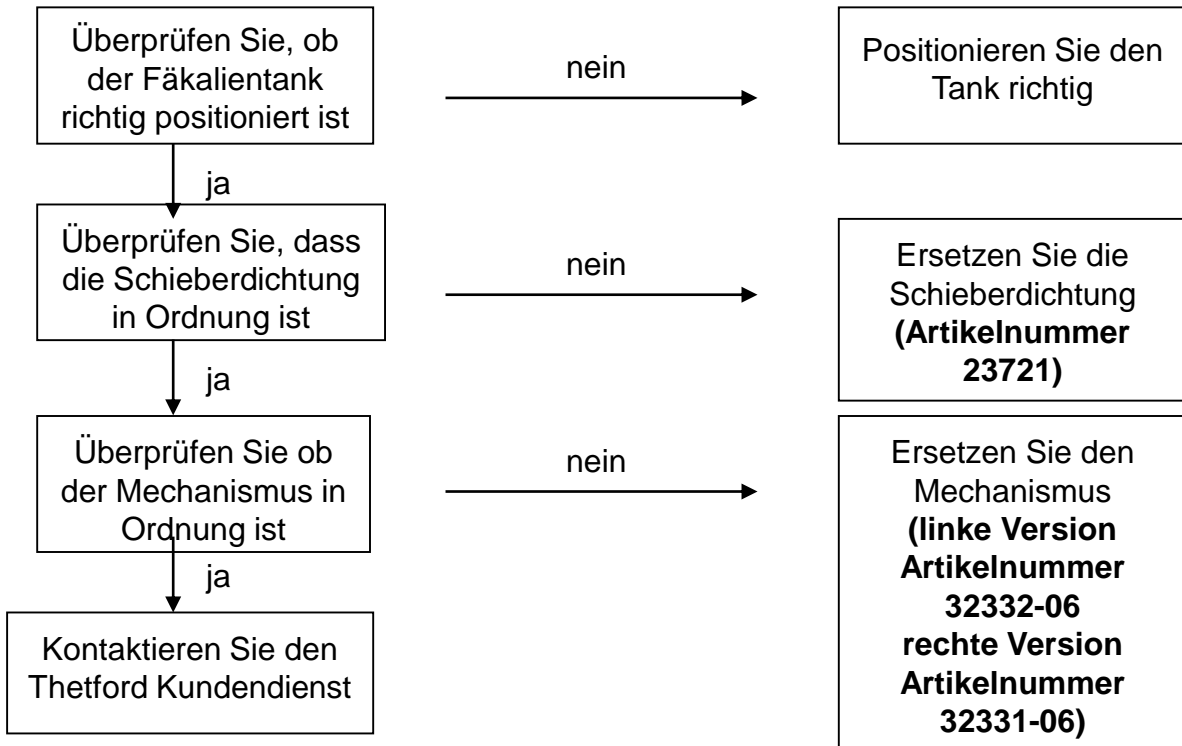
Überprüfen Sie, ob der Fäkalientank richtig positioniert ist

nein

Positionieren Sie den Tank richtig

ja

Überprüfen Sie, dass die Schieberdichtung in Ordnung ist

nein

Ersetzen Sie die Schieberdichtung **(Artikelnummer 23721)**

ja

Überprüfen Sie ob der Mechanismus in Ordnung ist

nein

Ersetzen Sie den Mechanismus **(linke Version Artikelnummer 32332-06 rechte Version Artikelnummer 32331-06)**

ja

Kontaktieren Sie den Thetford Kundendienst